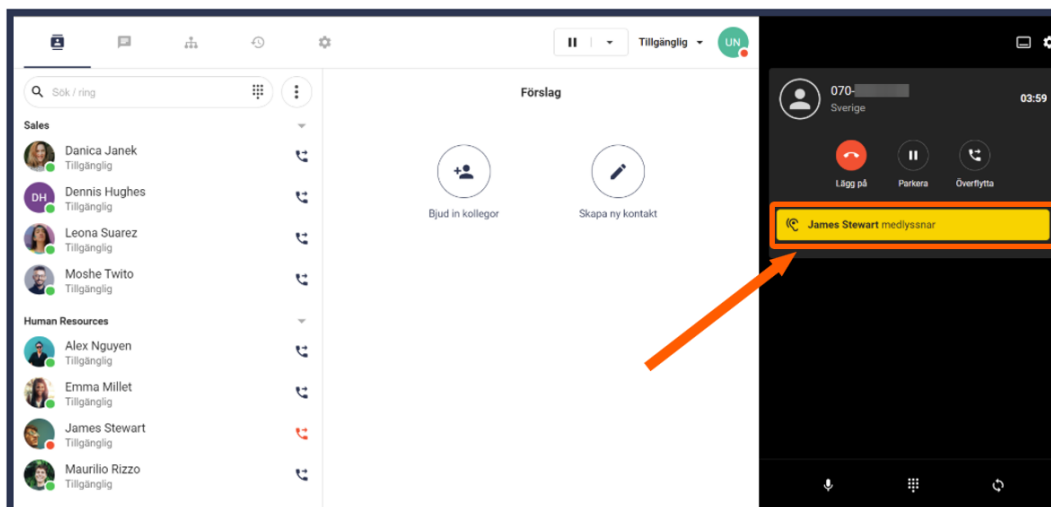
Tillgänglig UN

Sök / ring

Sales

Danica Janek
Tillgänglig

DH Dennis Hughes
Tillgänglig

Leona Suarez
Tillgänglig

Moshe Twito
Tillgänglig

Human Resources

Alex Nguyen
Tillgänglig

Emma Millet
Tillgänglig

James Stewart
Tillgänglig

Maurilio Rizzo
Tillgänglig

Förslag

Bjud in kollegor

Skapa ny kontakt

070-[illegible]
Sverige
03:59

Lägg på
Parkera
Överflytta

James Stewart medlyssnar